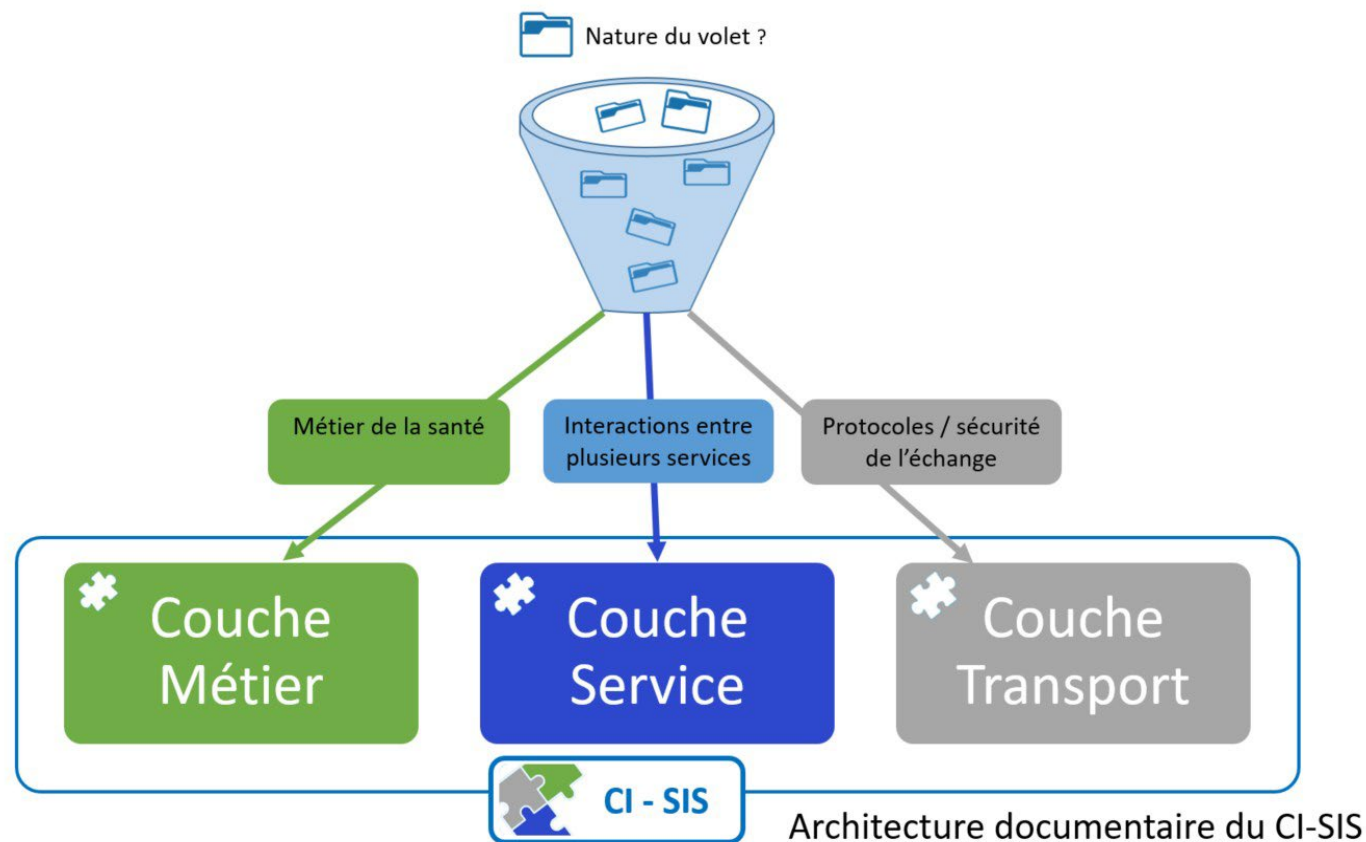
Nature du volet ?

Métier de la santé

Interactions entre plusieurs services

Protocoles / sécurité de l'échange

Couche Métier

Couche Service

Couche Transport

CI - SIS

Architecture documentaire du CI-SIS